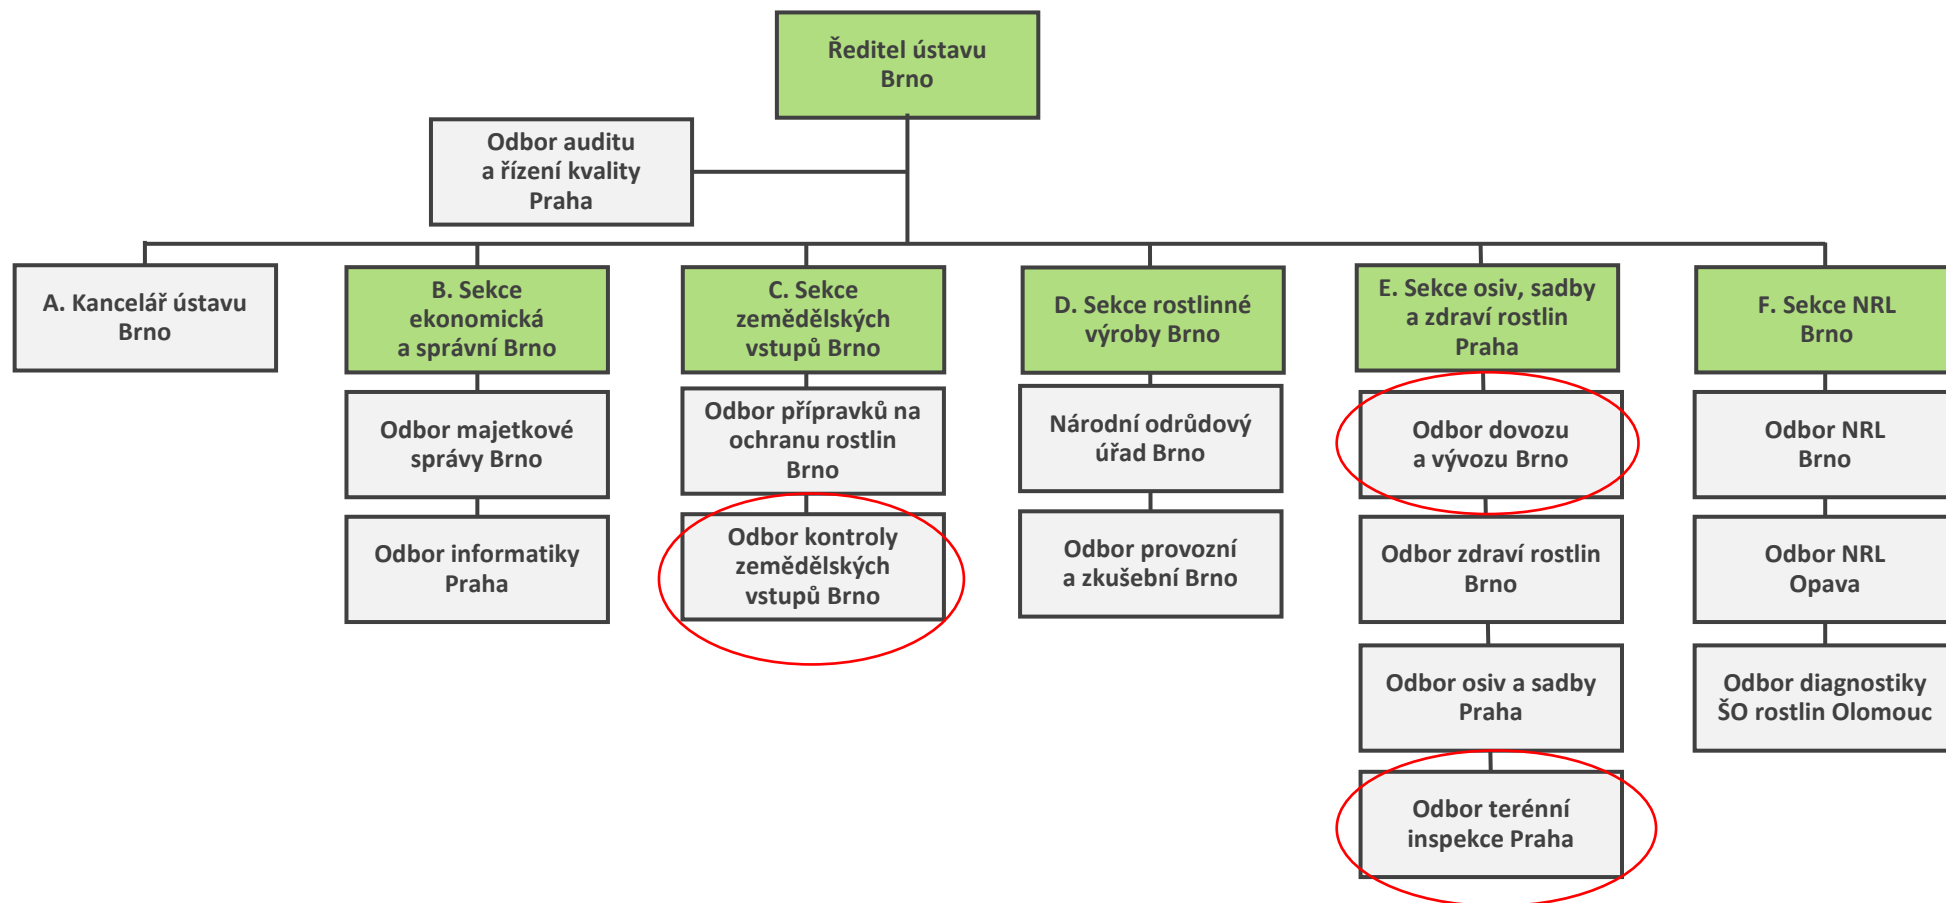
Ředitel ústavu Brno

Odbor auditu a řízení kvality Praha

A. Kancelář ústavu Brno

B. Sekce ekonomická a správní Brno

Odbor majetkové správy Brno

Odbor informatiky Praha

C. Sekce zemědělských vstupů Brno

Odbor přípravků na ochranu rostlin Brno

Odbor kontroly zemědělských vstupů Brno

D. Sekce rostlinné výroby Brno

Národní odrůdový úřad Brno

Odbor provozní a zkušební Brno

E. Sekce osiv, sadby a zdraví rostlin Praha

Odbor dovozu a vývozu Brno

Odbor zdraví rostlin Brno

Odbor osiv a sadby Praha

Odbor terénní inspekce Praha

F. Sekce NRL Brno

Odbor NRL Brno

Odbor NRL Opava

Odbor diagnostiky ŠO rostlin Olomouc